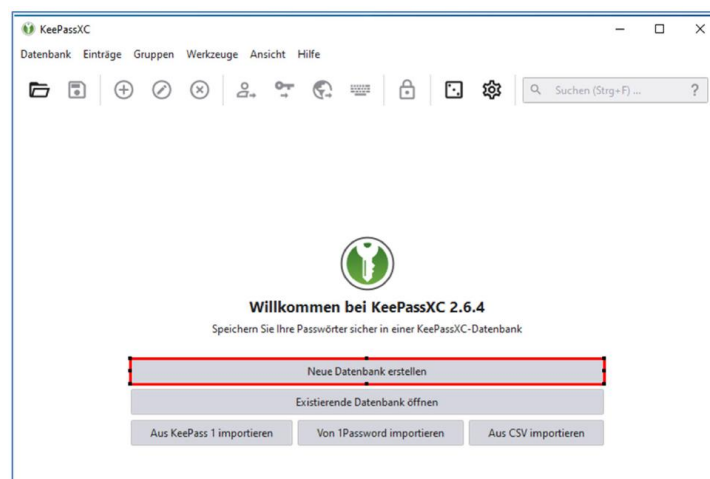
KeePassXC

Datenbank Einträge Gruppen Werkzeuge Ansicht Hilfe

Suchen (Strg+F) ...

?

Willkommen bei KeePassXC 2.6.4

Speichern Sie Ihre Passwörter sicher in einer KeePassXC-Datenbank

Neue Datenbank erstellen

Existierende Datenbank öffnen

Aus KeePass 1 importieren

Von 1Password importieren

Aus CSV importieren